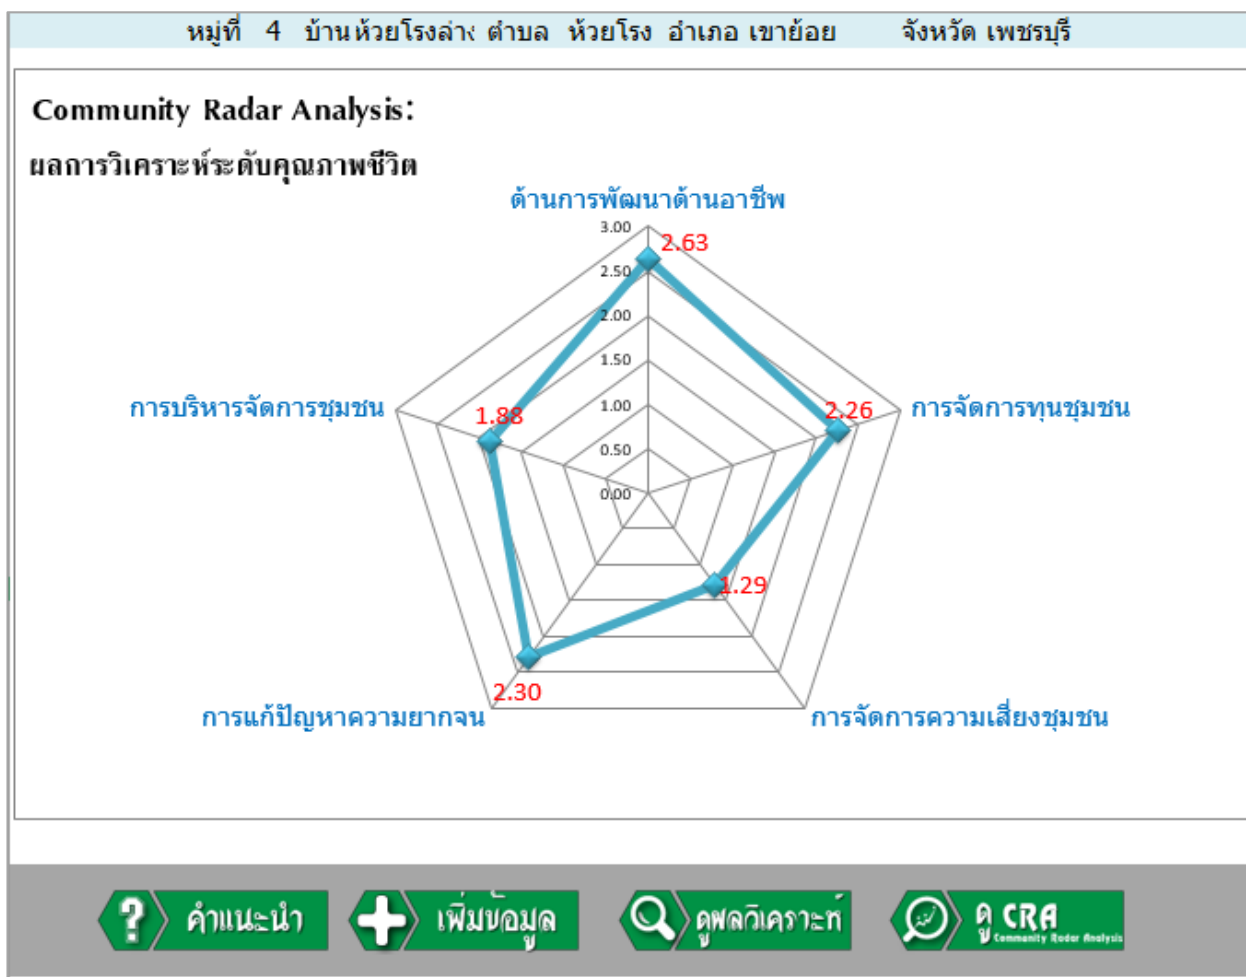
หมู่ที่ 4 บ้านห้วยโรงล่าง ตำบล ห้วยโรง อำเภอ เขาย้อย จังหวัด เพชรบุรี

Community Radar Analysis:

ผลการวิเคราะห์ระดับคุณภาพชีวิต

ด้านการพัฒนาด้านอาชีพ

3.00
2.50
2.00
1.50
1.00
0.50
0.00

2.63

การบริหารจัดการชุมชน

1.88

การจัดการทุนชุมชน

2.26

1.29

2.30

การแก้ปัญหาความยากจน

การจัดการความเสี่ยงชุมชน

คำแนะนำ

เพิ่มข้อมูล

ดูผลวิเคราะห์

ดู CRA Community Radar Analysis